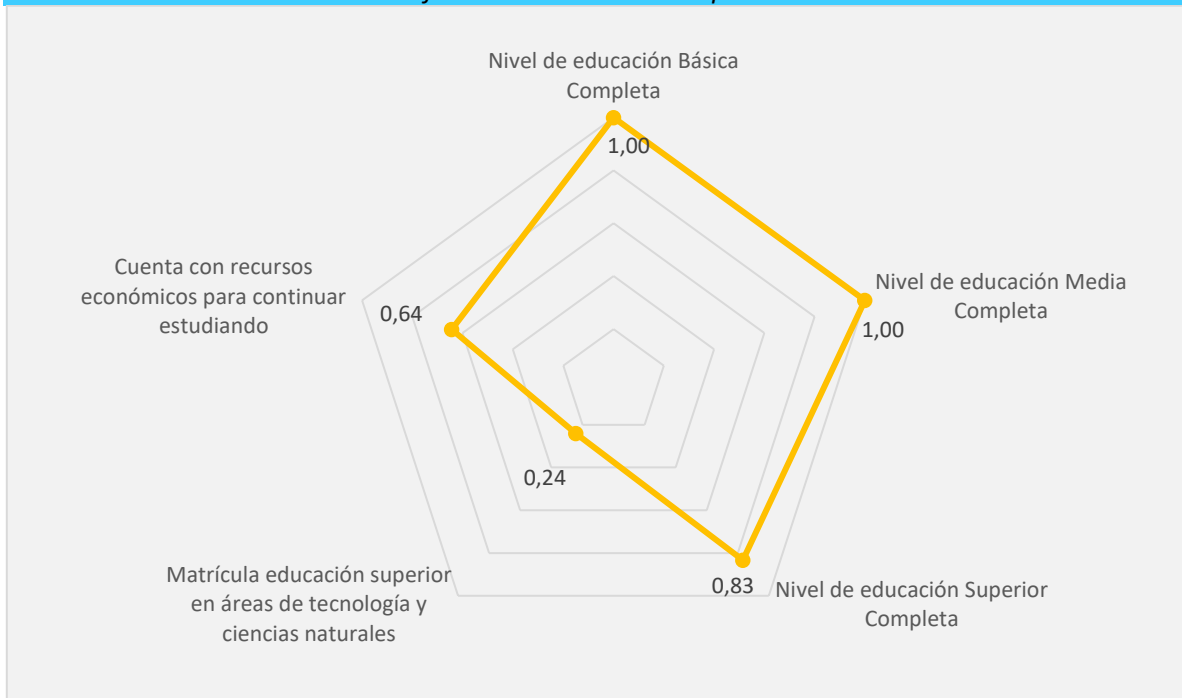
Nivel de educación Básica Completa

1,00

Nivel de educación Media Completa

1,00

Nivel de educación Superior Completa

0,83

Matrícula educación superior en áreas de tecnología y ciencias naturales

0,24

Cuenta con recursos económicos para continuar estudiando

0,64